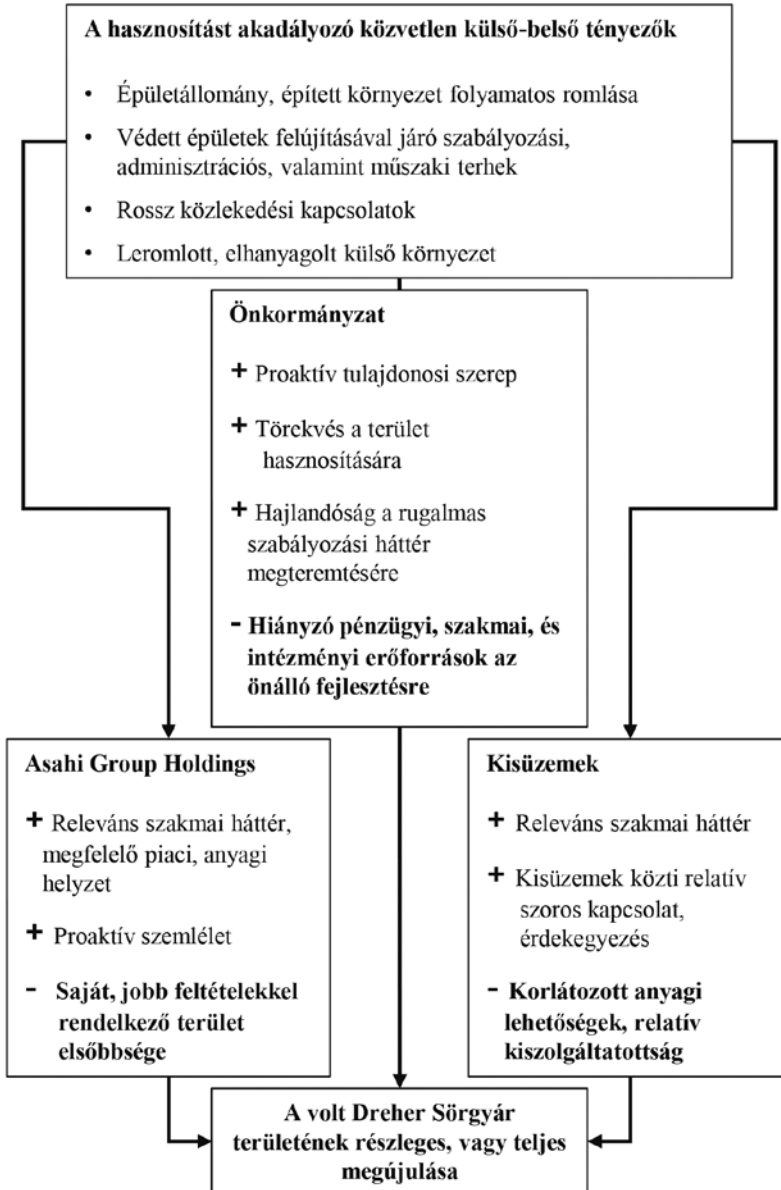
**A hasznosítást akadályozó közvetlen külső-belső tényezők**

- Épületállomány, épített környezet folyamatos romlása
- Védett épületek felújításával járó szabályozási, adminisztrációs, valamint műszaki terhek
- Rossz közlekedési kapcsolatok
- Leromlott, elhanyagolt külső környezet

**Önkormányzat**

+ Proaktív tulajdonosi szerep

+ Törekvés a terület hasznosítására

+ Hajlandóság a rugalmas szabályozási háttér megteremtésére

**- Hiányzó pénzügyi, szakmai, és intézményi erőforrások az önálló fejlesztésre**

**Asahi Group Holdings**

+ Releváns szakmai háttér, megfelelő piaci, anyagi helyzet

+ Proaktív szemlélet

**- Saját, jobb feltételekkel rendelkező terület elsőbbsége**

**Kisüzemek**

+ Releváns szakmai háttér

+ Kisüzemek közti relatív szoros kapcsolat, érdekegyezés

**- Korlátozott anyagi lehetőségek, relatív kiszolgáltatottság**

**A volt Dreher Sörgyár területének részleges, vagy teljes megújulása**